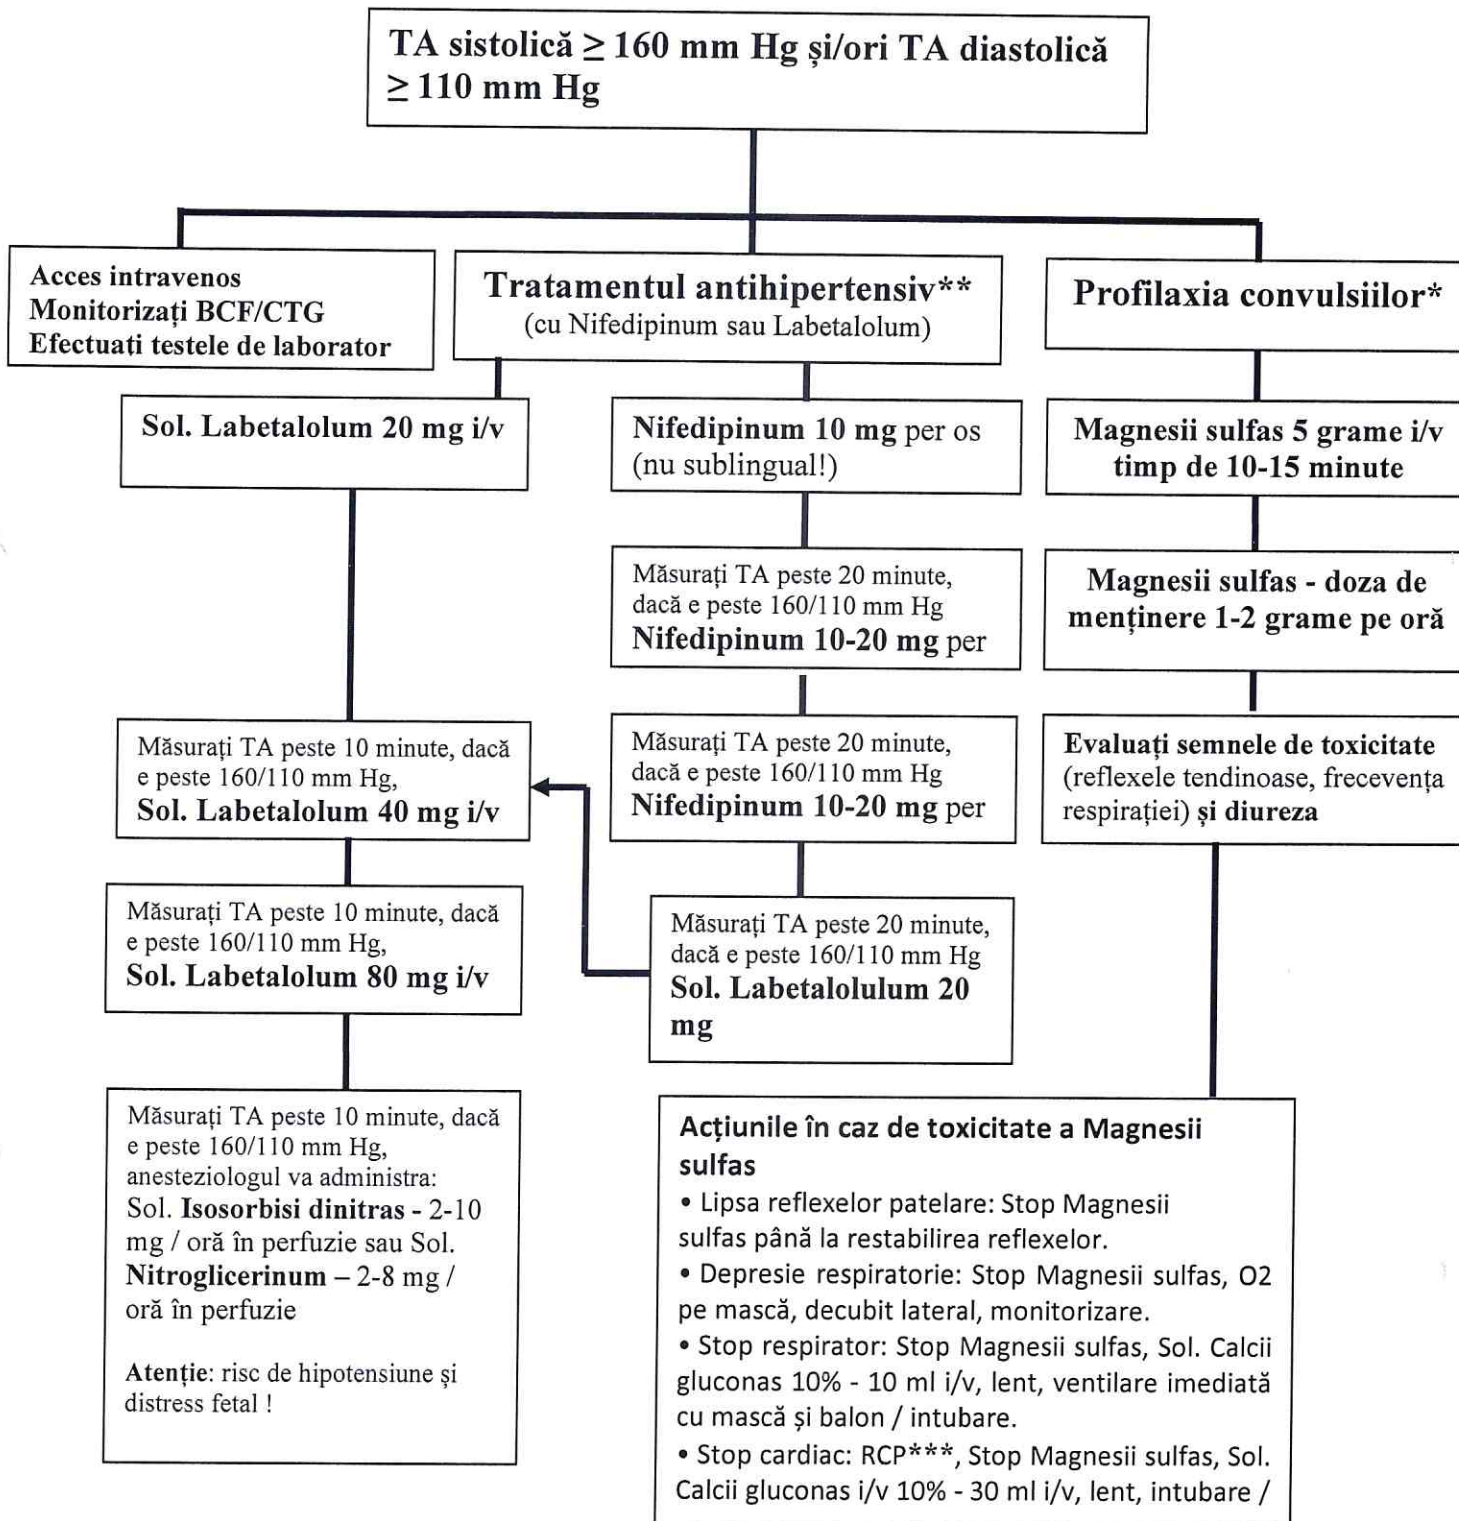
TA sistolică ≥ 160 mm Hg și/ori TA diastolică ≥ 110 mm Hg

Acces intravenos
Monitorizați BCF/CTG
Efectuați testele de laborator

Tratamentul antihipertensiv**
(cu Nifedipinum sau Labetalolum)

Profilaxia convulsiilor*

Sol. Labetalolum 20 mg i/v

Nifedipinum 10 mg per os (nu sublingual!)

Magnesii sulfas 5 grame i/v timp de 10-15 minute

Măsurați TA peste 20 minute, dacă e peste 160/110 mm Hg
Nifedipinum 10-20 mg per

Magnesii sulfas - doza de menținere 1-2 grame pe oră

Măsurați TA peste 10 minute, dacă e peste 160/110 mm Hg,
Sol. Labetalolum 40 mg i/v

Măsurați TA peste 20 minute, dacă e peste 160/110 mm Hg
Nifedipinum 10-20 mg per

Evaluați semnele de toxicitate (reflexele tendinoase, frecevența respirației) și diureza

Măsurați TA peste 10 minute, dacă e peste 160/110 mm Hg,
Sol. Labetalolum 80 mg i/v

Măsurați TA peste 20 minute, dacă e peste 160/110 mm Hg
Sol. Labetalolulum 20 mg

Măsurați TA peste 10 minute, dacă e peste 160/110 mm Hg, anesteziologul va administra:
Sol. Isosorbisi dinitras - 2-10 mg / oră în perfuzie sau Sol. Nitroglicerinum – 2-8 mg / oră în perfuzie

Atenție: risc de hipotensiune și distress fetal !

Acțiunile în caz de toxicitate a Magnesii sulfas
• Lipsa reflexelor patelare: Stop Magnesii sulfas până la restabilirea reflexelor.
• Depresie respiratorie: Stop Magnesii sulfas, O2 pe mască, decubit lateral, monitorizare.
• Stop respirator: Stop Magnesii sulfas, Sol. Calcii gluconas 10% - 10 ml i/v, lent, ventilare imediată cu mască și balon / intubare.
• Stop cardiac: RCP***, Stop Magnesii sulfas, Sol. Calcii gluconas i/v 10% - 30 ml i/v, lent, intubare / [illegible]